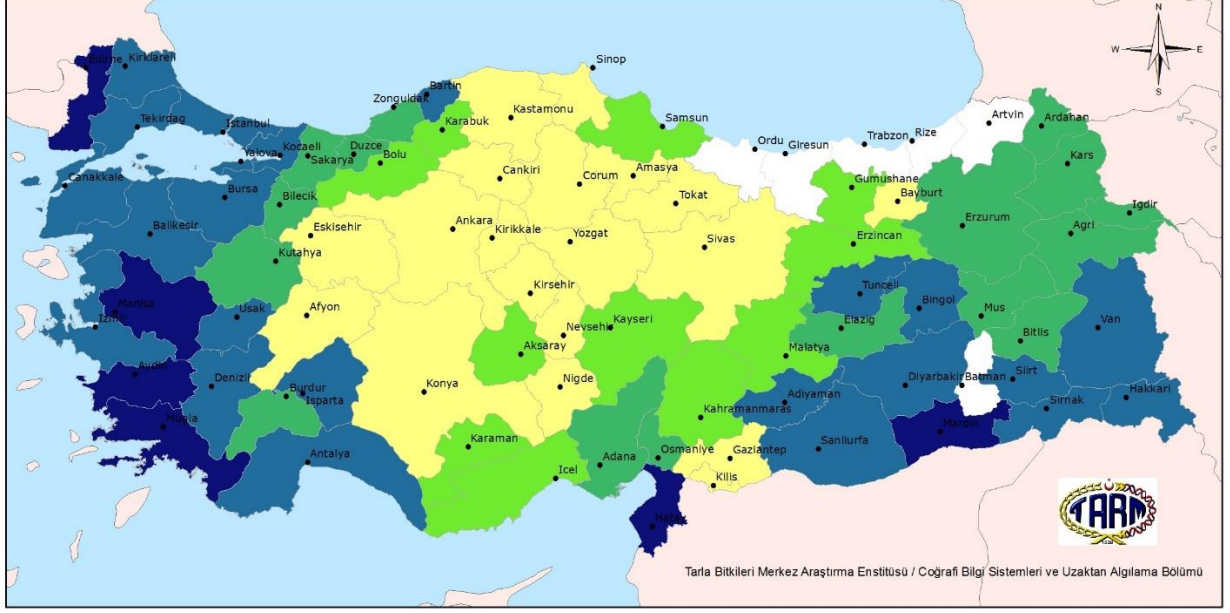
N
W
E
S

Edirne
Kirklareli
Tekirdag
Istanbul
Canakkale
Yalova
Kocaeli
Sakarya
Bursa
Bilecik
Balikesir
Zonguldak
Bartin
Karabuk
Duzce
Bolu
Sinop
Kastamonu
Samsun
Ordu
Giresun
Trabzon
Rize
Artvin
Ardahan
Kars
Igdir
Cankiri
Corum
Amasya
Tokat
Gumushane
Bayburt
Erzurum
Agri
Eskisehir
Ankara
Kirikkale
Yozgat
Sivas
Erzincan
Kutahya
Manisa
Izmir
Usak
Afyon
Kirsehir
Tunceli
Bingol
Mus
Van
Nevsehir
Kayseri
Elazig
Bitlis
Aksaray
Malatya
Aydin
Denizli
Burdur
Isparta
Konya
Nigde
Diyarbakir
Batman
Siirt
Adiyaman
Kahramanmaras
Sirnak
Hakkari
Mugla
Karaman
Adana
Osmaniye
Gaziantep
Sanliurfa
Mardin
Antalya
Icel
Kilis
Hatay
TARM
Tarla Bitkileri Merkez Araştırma Enstitüsü / Coğrafi Bilgi Sistemleri ve Uzaktan Algılama Bölümü